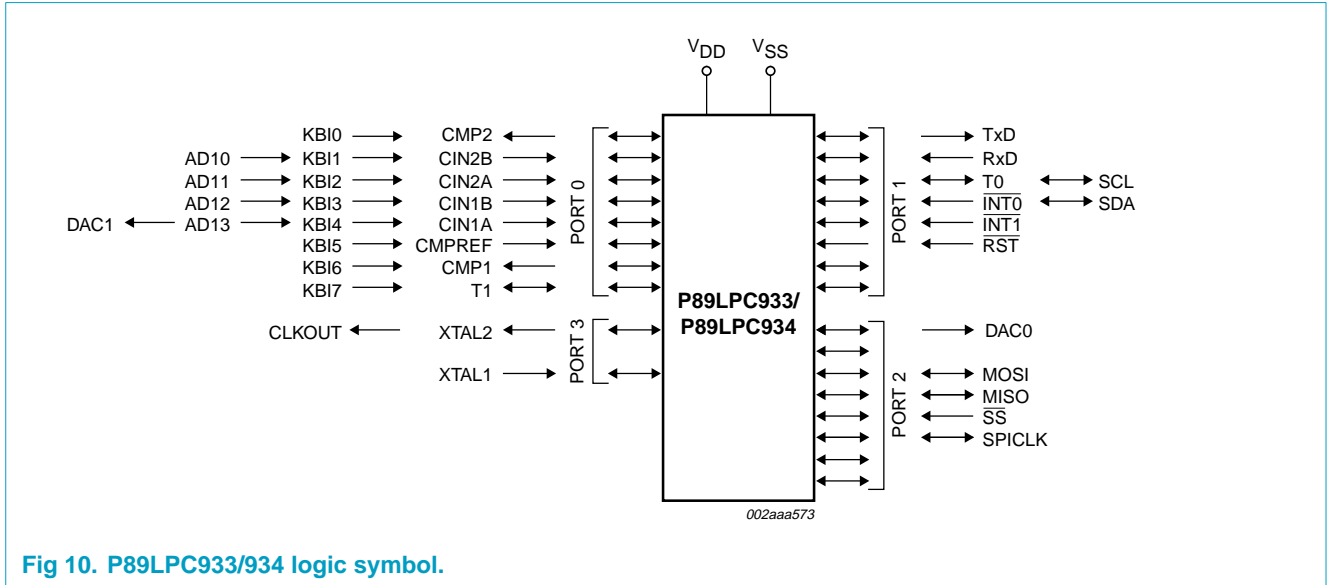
$V_{DD}$ $V_{SS}$

KBI0 CMP2
AD10 KBI1 CIN2B
AD11 KBI2 CIN2A
AD12 KBI3 CIN1B
DAC1 AD13 KBI4 CIN1A
KBI5 CMPREF
KBI6 CMP1
KBI7 T1

PORT 0

CLKOUT XTAL2
XTAL1

PORT 3

P89LPC933/
P89LPC934

PORT 1

TxD
RxD
T0 SCL
$\overline{INT0}$ SDA
$\overline{INT1}$
$\overline{RST}$

PORT 2

DAC0
MOSI
MISO
$\overline{SS}$
SPICLK

002aaa573

Fig 10. P89LPC933/934 logic symbol.